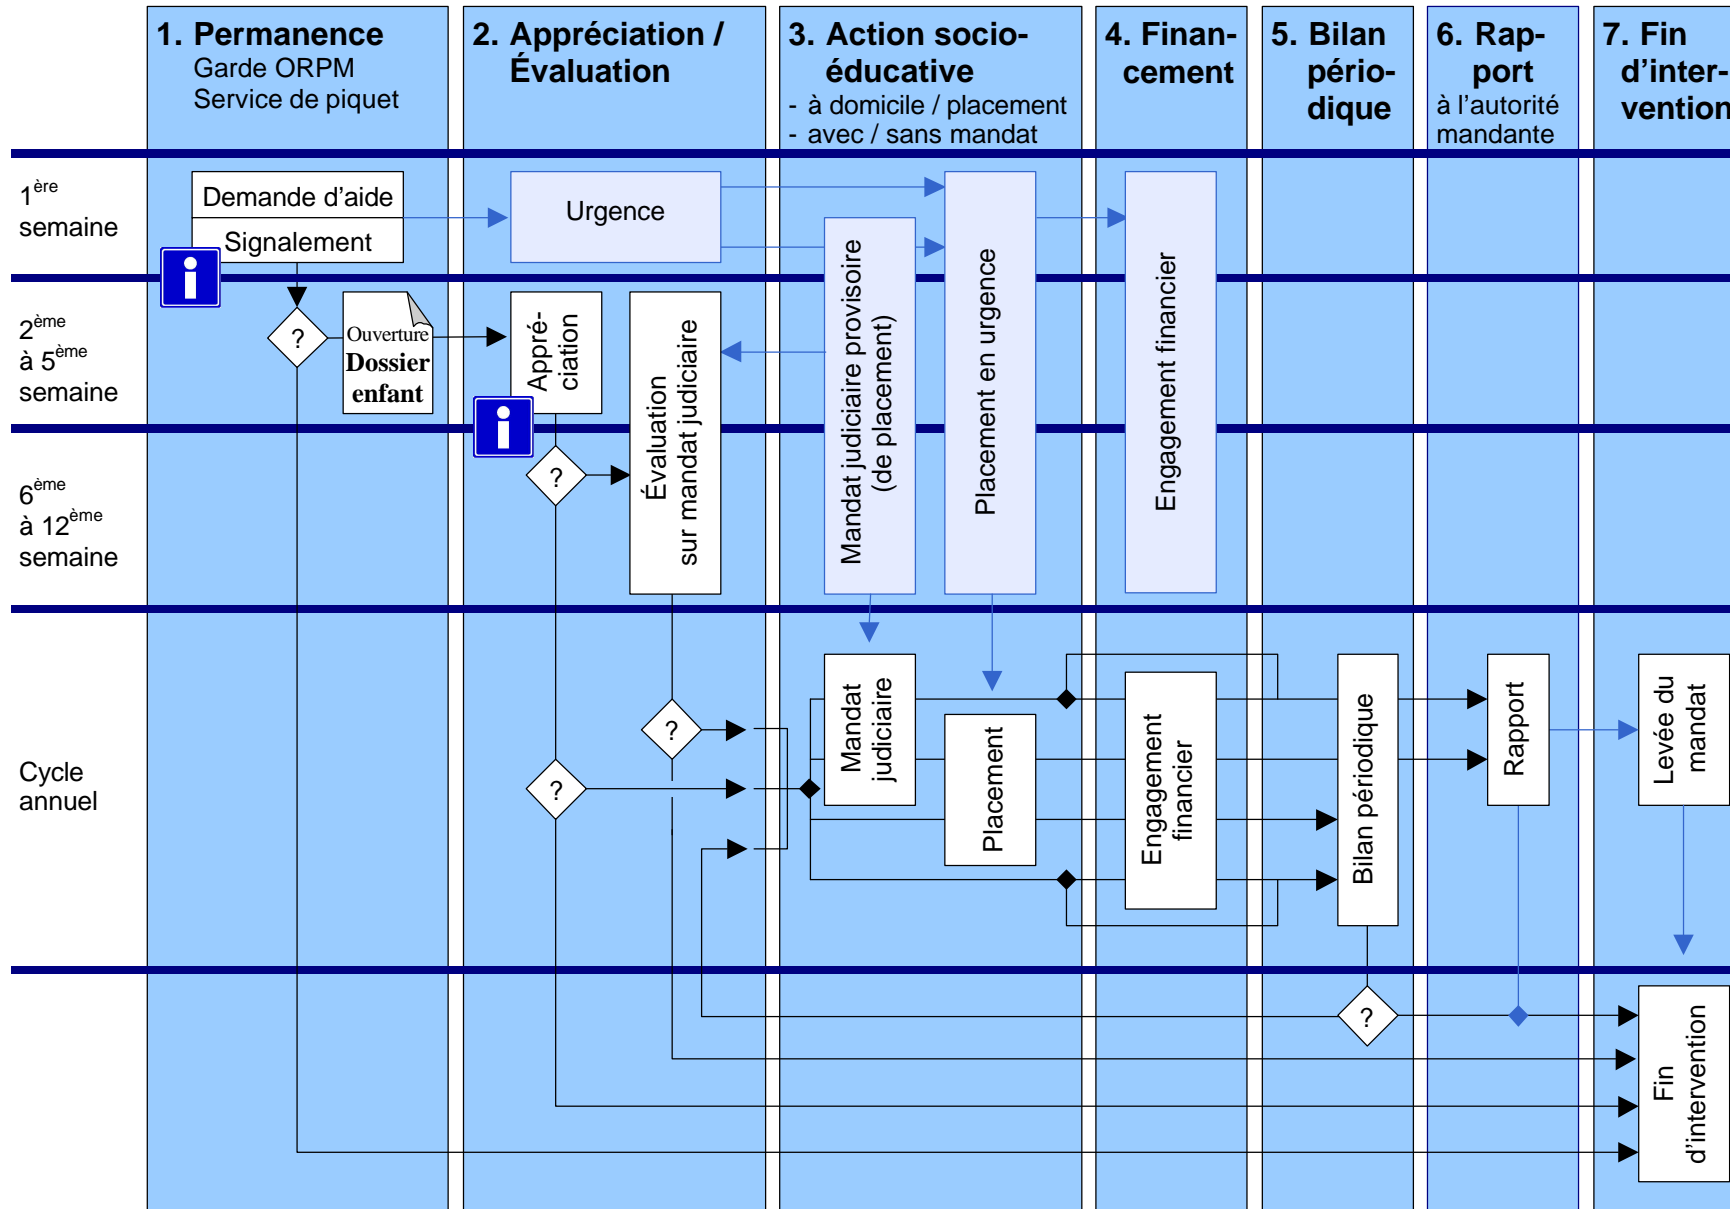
1. Permanence
Garde ORPM
Service de piquet

2. Appréciation / Évaluation

3. Action socio-éducative
- à domicile / placement
- avec / sans mandat

4. Financement

5. Bilan périodique

6. Rapport
à l'autorité mandante

7. Fin d'intervention

$1^{ère}$ semaine

$2^{ème}$ à $5^{ème}$ semaine

$6^{ème}$ à $12^{ème}$ semaine

Cycle annuel

Demande d'aide
Signalement
i
Urgence
?
Ouverture
Dossier enfant
Appréciation
i
?
Évaluation sur mandat judiciaire
Mandat judiciaire provisoire (de placement)
Placement en urgence
Engagement financier
Mandat judiciaire
?
?
Placement
Engagement financier
Bilan périodique
Rapport
Levée du mandat
?
Fin d'intervention